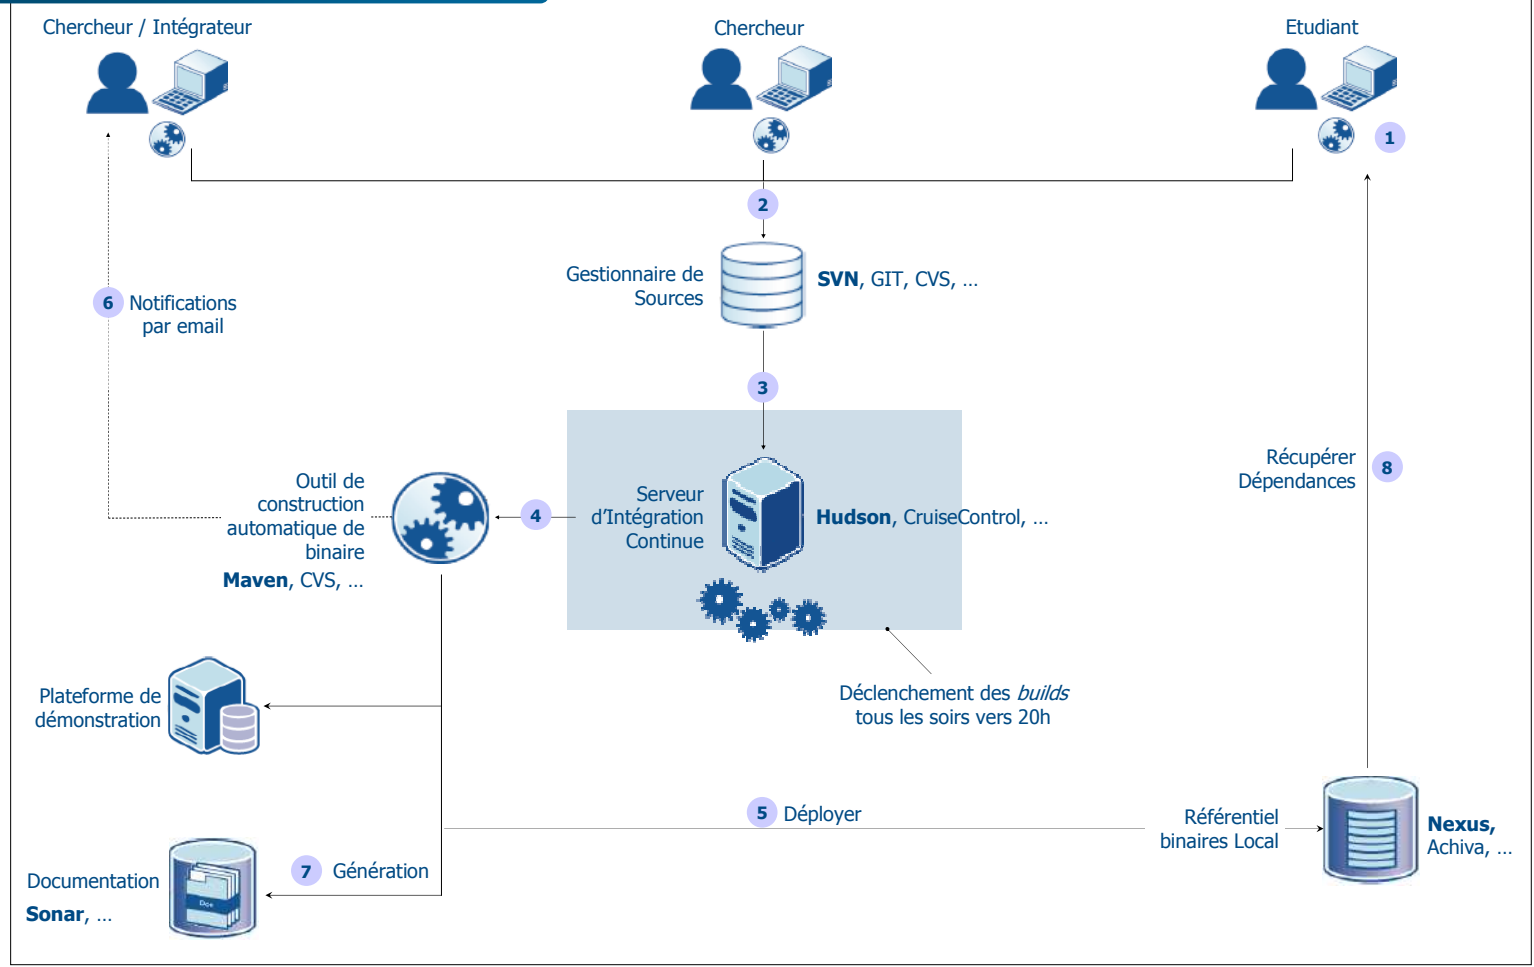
Chercheur / Intégrateur

Chercheur

Etudiant

1

2

Gestionnaire de Sources

**SVN**, GIT, CVS, ...

6 Notifications par email

3

Récupérer Dépendances

8

Outil de construction automatique de binaire
**Maven**, CVS, ...

4

Serveur d'Intégration Continue

**Hudson**, CruiseControl, ...

Plateforme de démonstration

Déclenchement des *builds* tous les soirs vers 20h

5 Déployer

Référentiel binaires Local

**Nexus**, Achiva, ...

Documentation
**Sonar**, ...

7 Génération

Doc